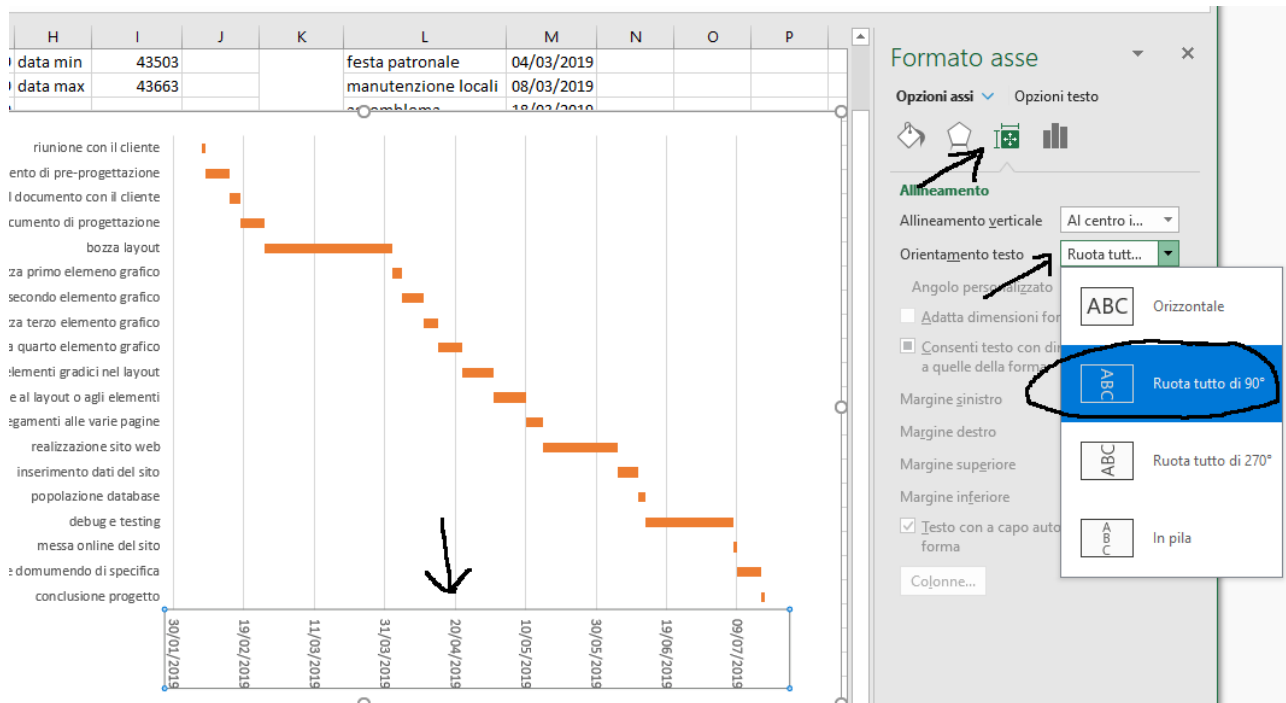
| H | I | J | K | L | M | N | O | P |
|---|---|---|---|---|---|---|---|---|
| data min | 43503 | | | festa patronale | 04/03/2019 | | | |
| data max | 43663 | | | manutenzione locali | 08/03/2019 | | | |
| | | | | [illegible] | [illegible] | | | |

riunione con il cliente
ento di pre-progettazione
l documento con il cliente
cumento di progettazione
bozza layout
za primo elemeno grafico
secondo elemento grafico
za terzo elemento grafico
a quarto elemento grafico
elementi gradici nel layout
e al layout o agli elementi
egamenti alle varie pagine
realizzazione sito web
inserimento dati del sito
popolazione database
debug e testing
messa online del sito
e domumendo di specifica
conclusione progetto

30/01/2019
19/02/2019
11/03/2019
31/03/2019
20/04/2019
10/05/2019
30/05/2019
19/06/2019
09/07/2019

Formato asse
Opzioni assi
Opzioni testo
Allineamento
Allineamento verticale
Al centro i...
Orientamento testo
Ruota tutt...
Angolo personalizzato
Adatta dimensioni for
Consenti testo con di
a quelle della forma
Margine sinistro
Margine destro
Margine superiore
Margine inferiore
Testo con a capo auto
forma
Colonne...

ABC
Orizzontale
ABC
Ruota tutto di 90°
ABC
Ruota tutto di 270°
A
B
C
In pila